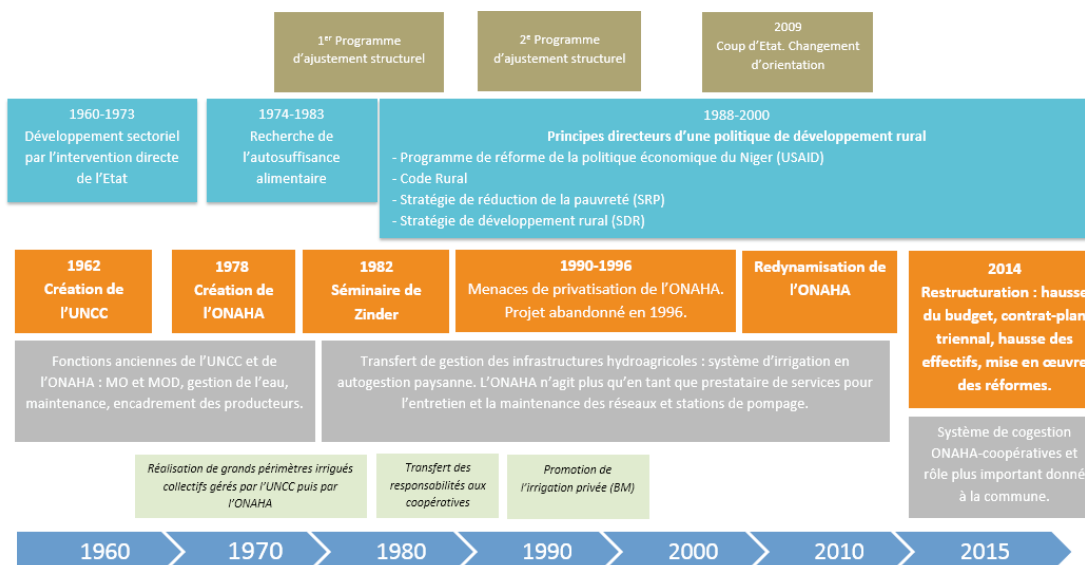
1$^{er}$ Programme d'ajustement structurel

2$^{e}$ Programme d'ajustement structurel

2009
Coup d'Etat. Changement d'orientation

1960-1973
Développement sectoriel par l'intervention directe de l'Etat

1974-1983
Recherche de l'autosuffisance alimentaire

1988-2000
Principes directeurs d'une politique de développement rural
- Programme de réforme de la politique économique du Niger (USAID)
- Code Rural
- Stratégie de réduction de la pauvreté (SRP)
- Stratégie de développement rural (SDR)

1962
Création de l'UNCC

1978
Création de l'ONAHA

1982
Séminaire de Zinder

1990-1996
Menaces de privatisation de l'ONAHA. Projet abandonné en 1996.

Redynamisation de l'ONAHA

2014
Restructuration : hausse du budget, contrat-plan triennal, hausse des effectifs, mise en œuvre des réformes.

Fonctions anciennes de l'UNCC et de l'ONAHA : MO et MOD, gestion de l'eau, maintenance, encadrement des producteurs.

Transfert de gestion des infrastructures hydroagricoles : système d'irrigation en autogestion paysanne. L'ONAHA n'agit plus qu'en tant que prestataire de services pour l'entretien et la maintenance des réseaux et stations de pompage.

Système de cogestion ONAHA-coopératives et rôle plus important donné à la commune.

Réalisation de grands périmètres irrigués collectifs gérés par l'UNCC puis par l'ONAHA

Transfert des responsabilités aux coopératives

Promotion de l'irrigation privée (BM)

1960
1970
1980
1990
2000
2010
2015